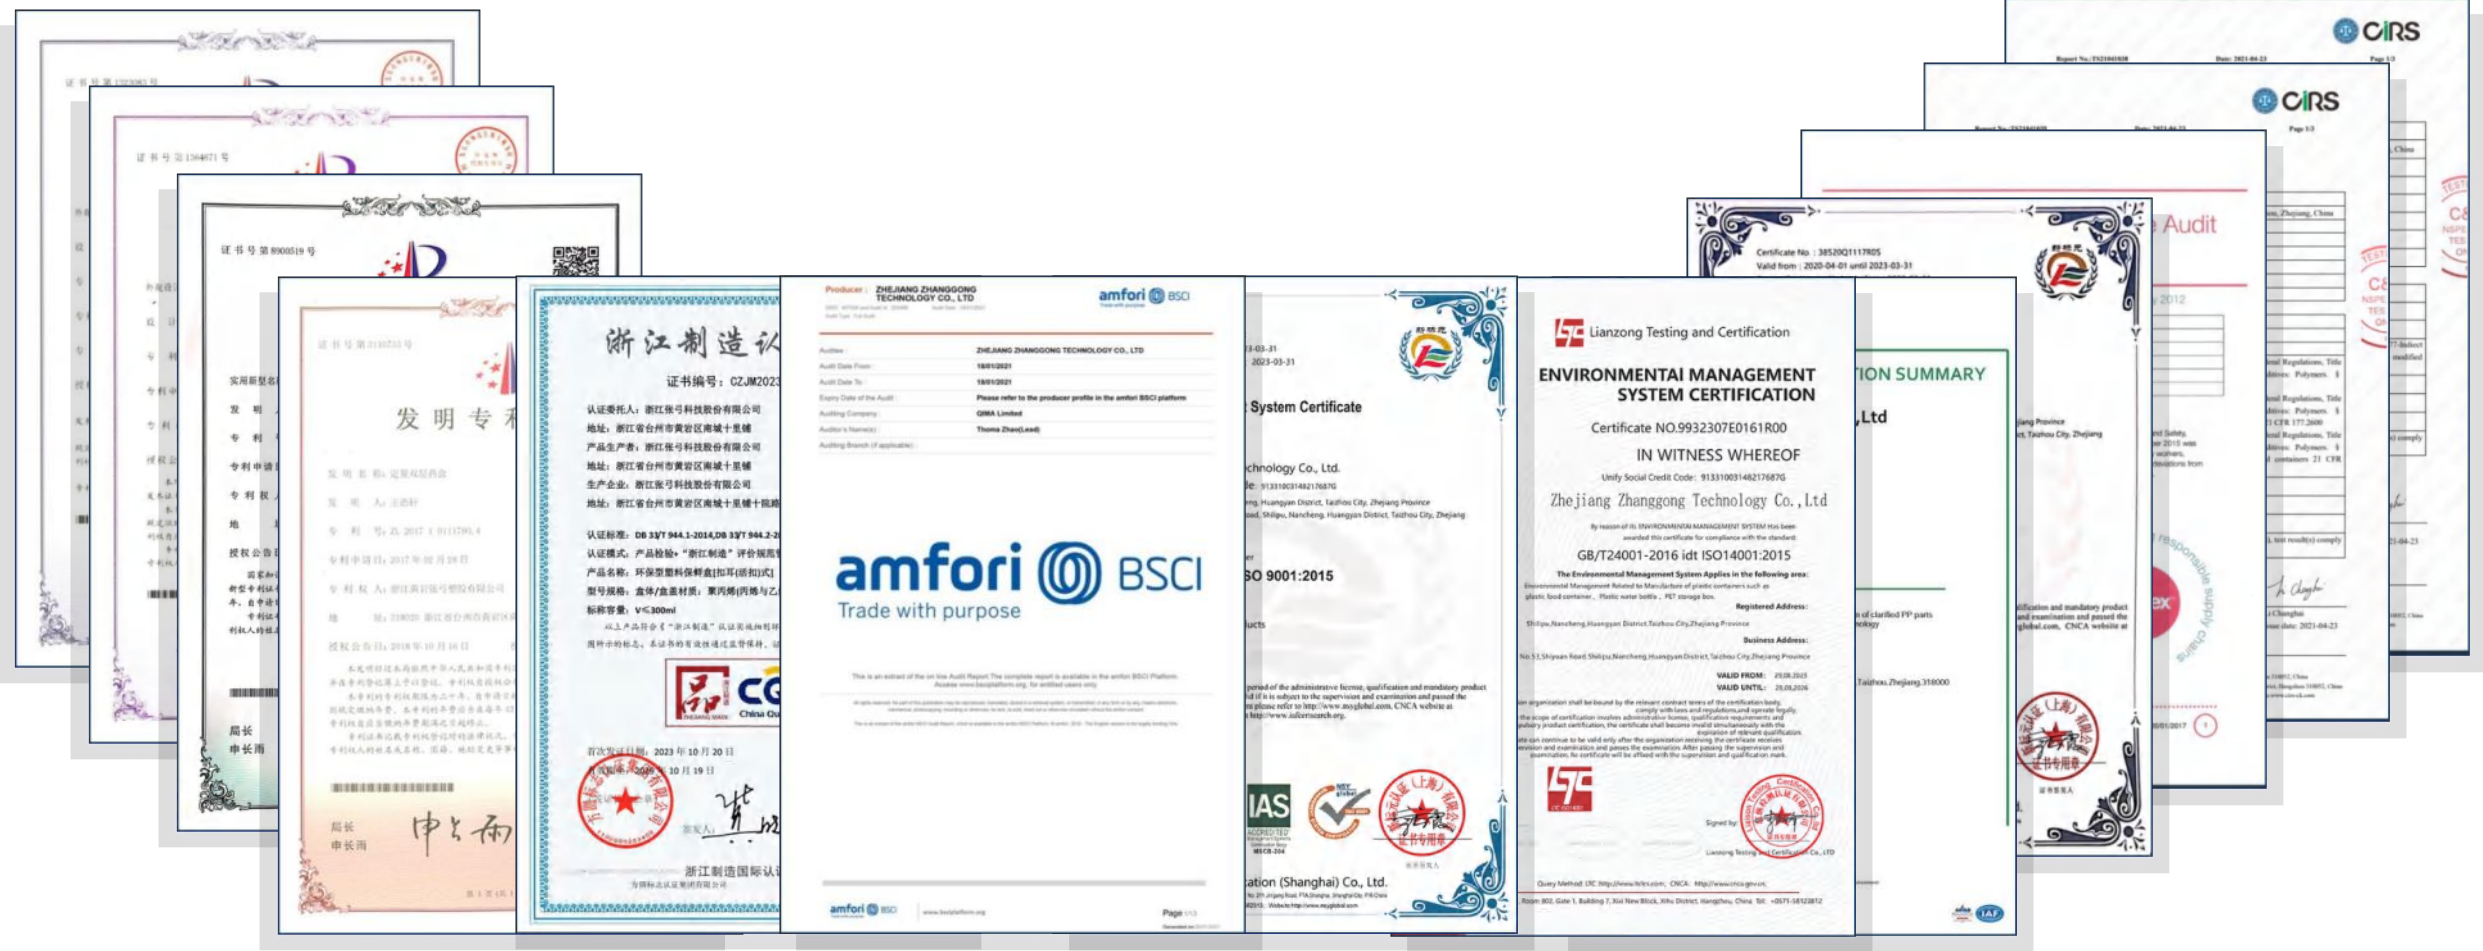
CIRS

CIRS

Audit

证书号第1323083号

证书号第1364671号

证书号第8900519号

实用新型名

发明专利

证书号第3110733号

局长
申长雨

浙江制造认

证书编号：CZJM2023

认证委托人：浙江张弓科技股份有限公司
地址：浙江省台州市黄岩区南城十里铺
产品生产者：浙江张弓科技股份有限公司
地址：浙江省台州市黄岩区南城十里铺
生产企业：浙江张弓科技股份有限公司
地址：浙江省台州市黄岩区南城十里铺十院路

认证标准：DB 33/T 944.1-2014,DB 33/T 944.2-2
认证模式：产品检验+"浙江制造"评价规范
产品名称：环保型塑料保鲜盒(扣耳(搭扣)式)
型号规格：盒体/盒盖材质：聚丙烯(丙烯与乙
标称容量：V≤300ml

首次发证日期：2023年10月20日
有效期至：2026年10月19日

浙江制造国际认

Producer: ZHEJIANG ZHANGGONG TECHNOLOGY CO., LTD

amfori BSCI

Auditee: ZHEJIANG ZHANGGONG TECHNOLOGY CO., LTD
Audit Date From: 18/01/2021
Audit Date To: 18/01/2021
Expiry Date of the Audit: Please refer to the producer profile in the amfori BSCI platform
Auditing Company: QIMA Limited
Auditor's Name(s): Thoma Zhao(Lead)
Auditing Branch (if applicable):

amfori BSCI
Trade with purpose

amfori BSCI

Page

System Certificate

chnology Co., Ltd.

O 9001:2015

IAS

ation (Shanghai) Co., Ltd.

Lianzong Testing and Certification

ENVIRONMENTAI MANAGEMENT SYSTEM CERTIFICATION

Certificate NO.9932307E0161R00

IN WITNESS WHEREOF

Unify Social Credit Code: 91331003148217687G

Zhejiang Zhanggong Technology Co., Ltd

GB/T24001-2016 idt ISO14001:2015

The Environmental Management System Applies in the following area:

Registered Address:

Business Address:

VALID FROM:
VALID UNTIL:

Signed by:

TION SUMMARY

, Ltd

Certificate No.: 38520Q1117R0S
Valid from: 2020-04-01 until 2023-03-31